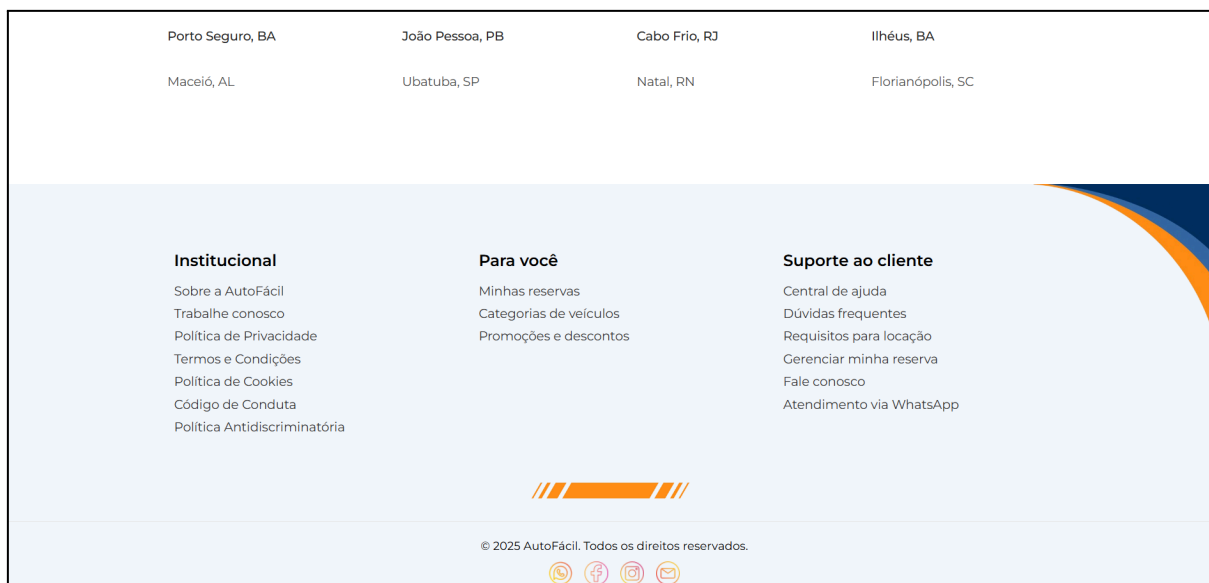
Porto Seguro, BA
João Pessoa, PB
Cabo Frio, RJ
Ilhéus, BA

Maceió, AL
Ubatuba, SP
Natal, RN
Florianópolis, SC

Institucional
Sobre a AutoFácil
Trabalhe conosco
Política de Privacidade
Termos e Condições
Política de Cookies
Código de Conduta
Política Antidiscriminatória

Para você
Minhas reservas
Categorias de veículos
Promoções e descontos

Suporte ao cliente
Central de ajuda
Dúvidas frequentes
Requisitos para locação
Gerenciar minha reserva
Fale conosco
Atendimento via WhatsApp

© 2025 AutoFácil. Todos os direitos reservados.